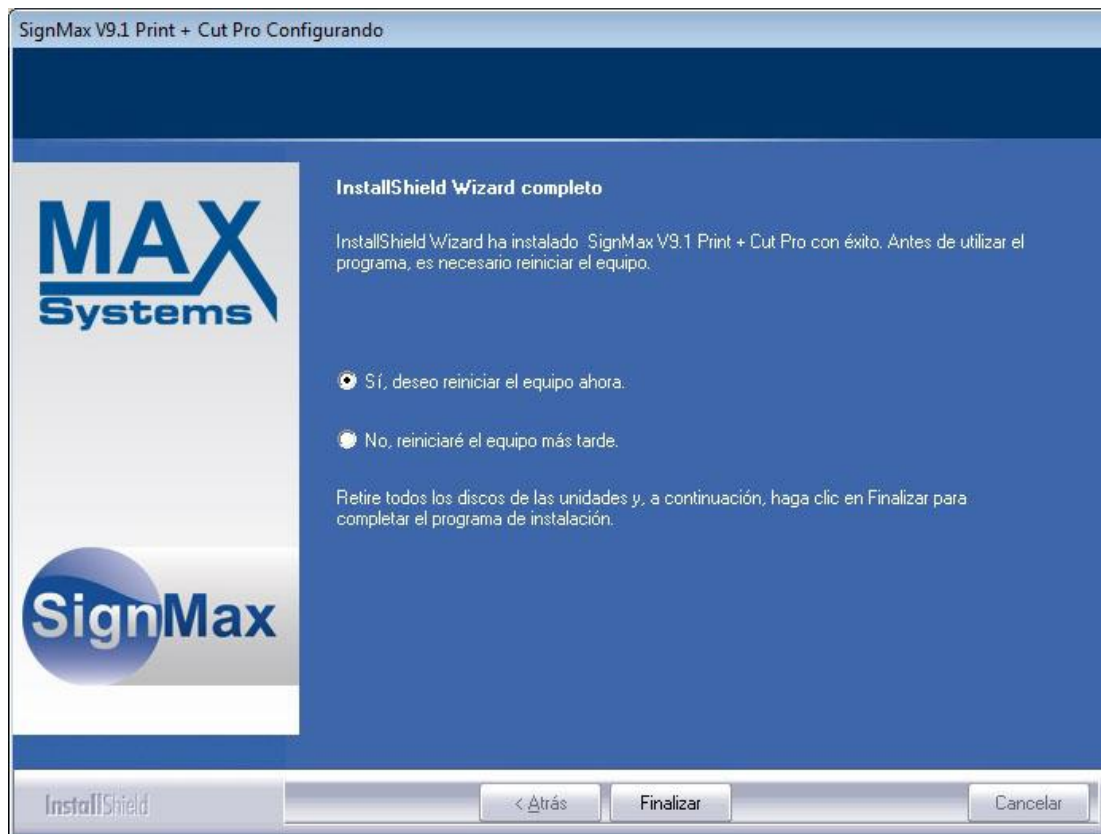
SignMax V9.1 Print + Cut Pro Configurando

MAX Systems

SignMax

InstallShield Wizard completo

InstallShield Wizard ha instalado SignMax V9.1 Print + Cut Pro con éxito. Antes de utilizar el programa, es necesario reiniciar el equipo.

Sí, deseo reiniciar el equipo ahora.

No, reiniciaré el equipo más tarde.

Retire todos los discos de las unidades y, a continuación, haga clic en Finalizar para completar el programa de instalación.

InstallShield

< Atrás

Finalizar

Cancelar